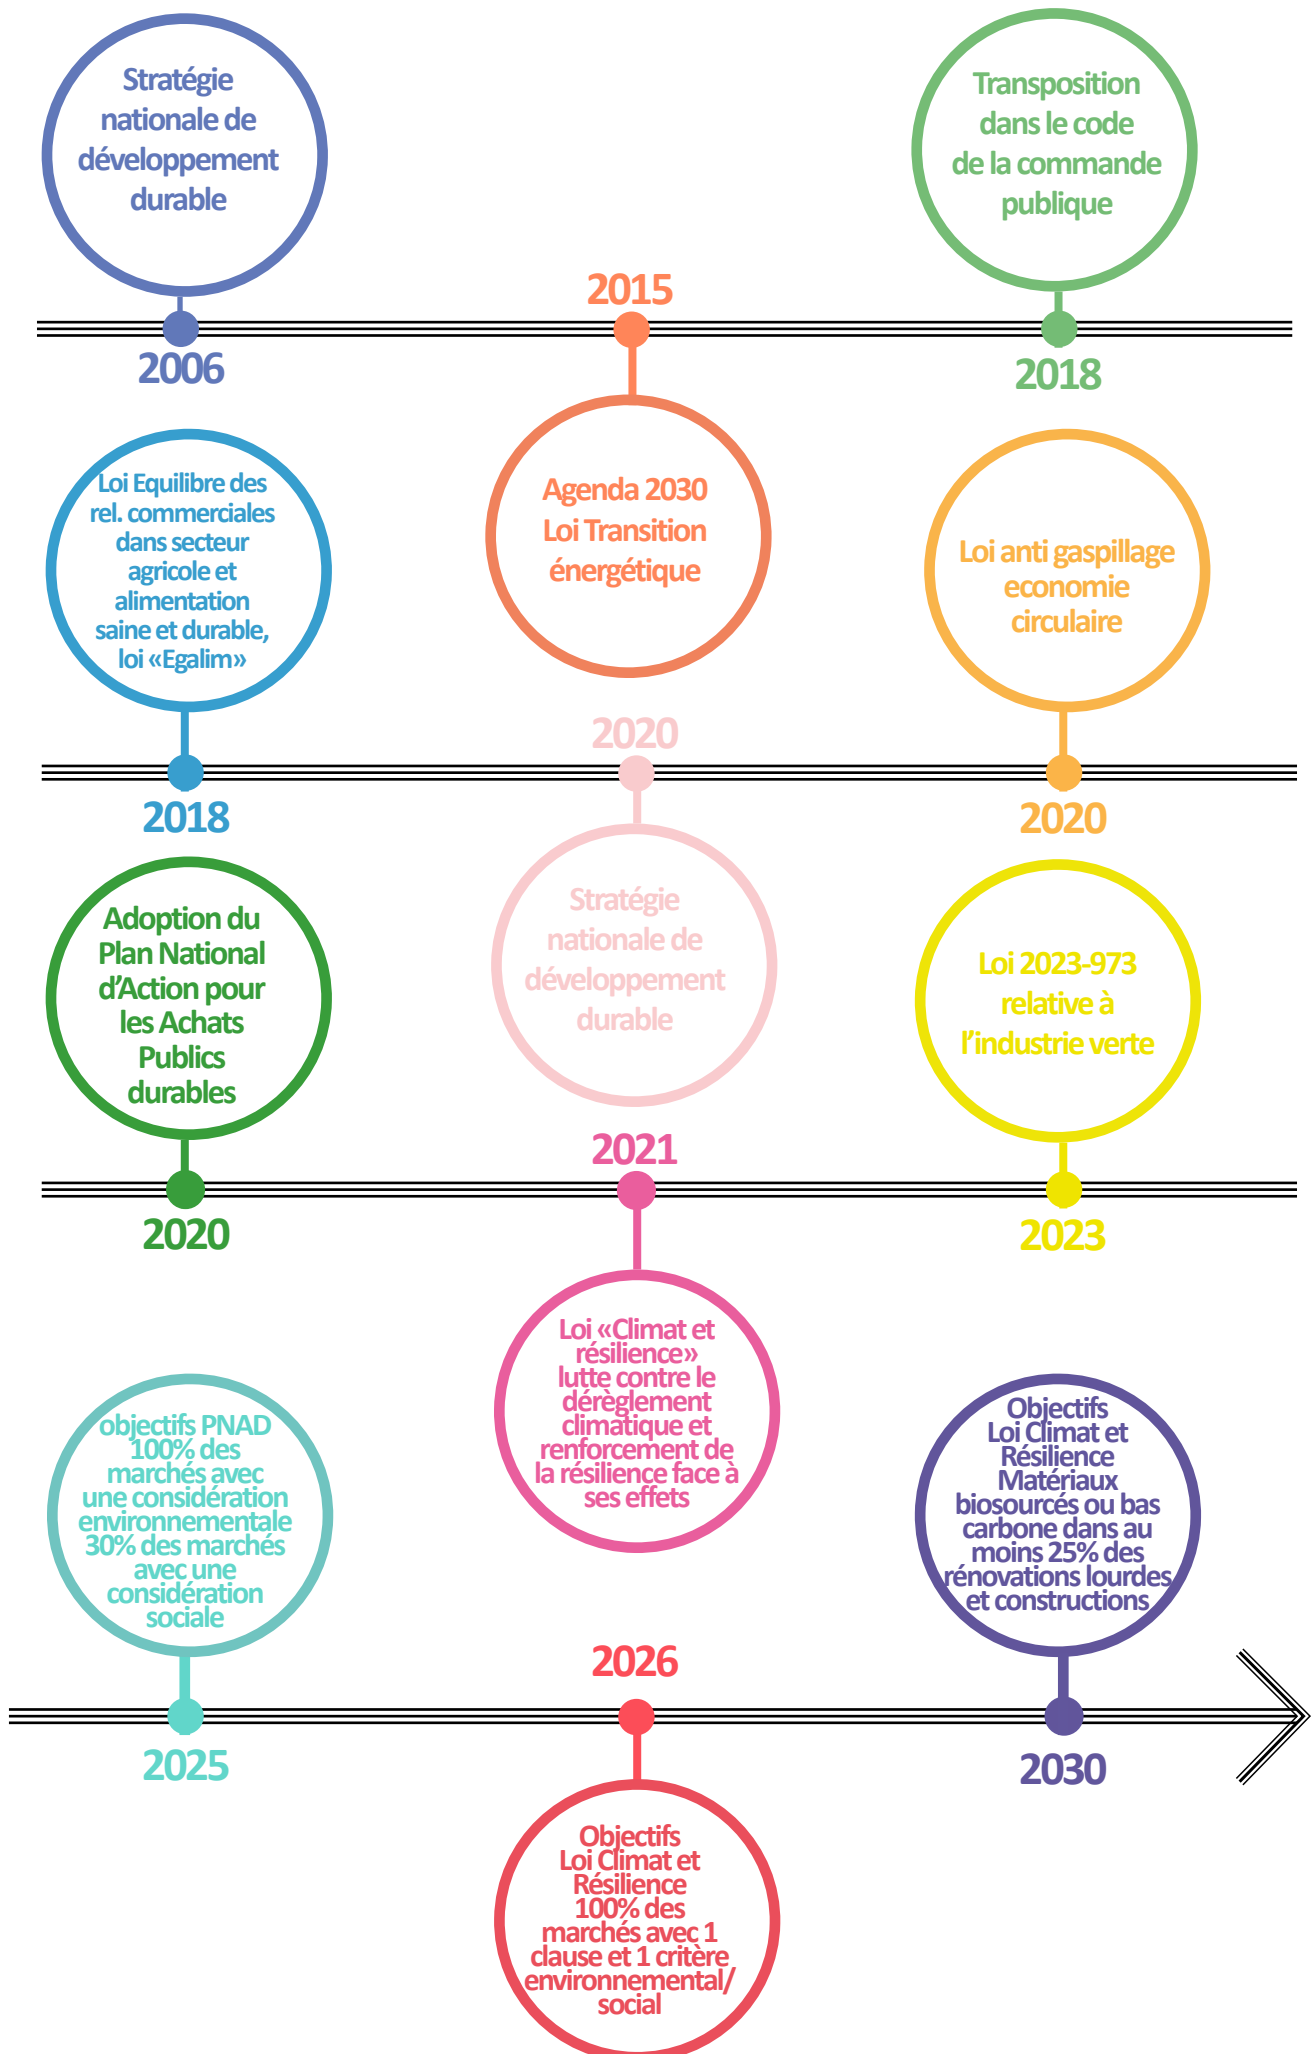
Stratégie nationale de développement durable

2006

2015

Agenda 2030 Loi Transition énergétique

Transposition dans le code de la commande publique

2018

Loi Equilibre des rel. commerciales dans secteur agricole et alimentation saine et durable, loi «Egalim»

2018

2020

Stratégie nationale de développement durable

Loi anti gaspillage economie circulaire

2020

Adoption du Plan National d'Action pour les Achats Publics durables

2020

2021

Loi «Climat et résilience» lutte contre le dérèglement climatique et renforcement de la résilience face à ses effets

Loi 2023-973 relative à l'industrie verte

2023

objectifs PNAD 100% des marchés avec une considération environnementale 30% des marchés avec une considération sociale

2025

2026

Objectifs Loi Climat et Résilience 100% des marchés avec 1 clause et 1 critère environnemental/ social

Objectifs Loi Climat et Résilience Matériaux biosourcés ou bas carbone dans au moins 25% des rénovations lourdes et constructions

2030